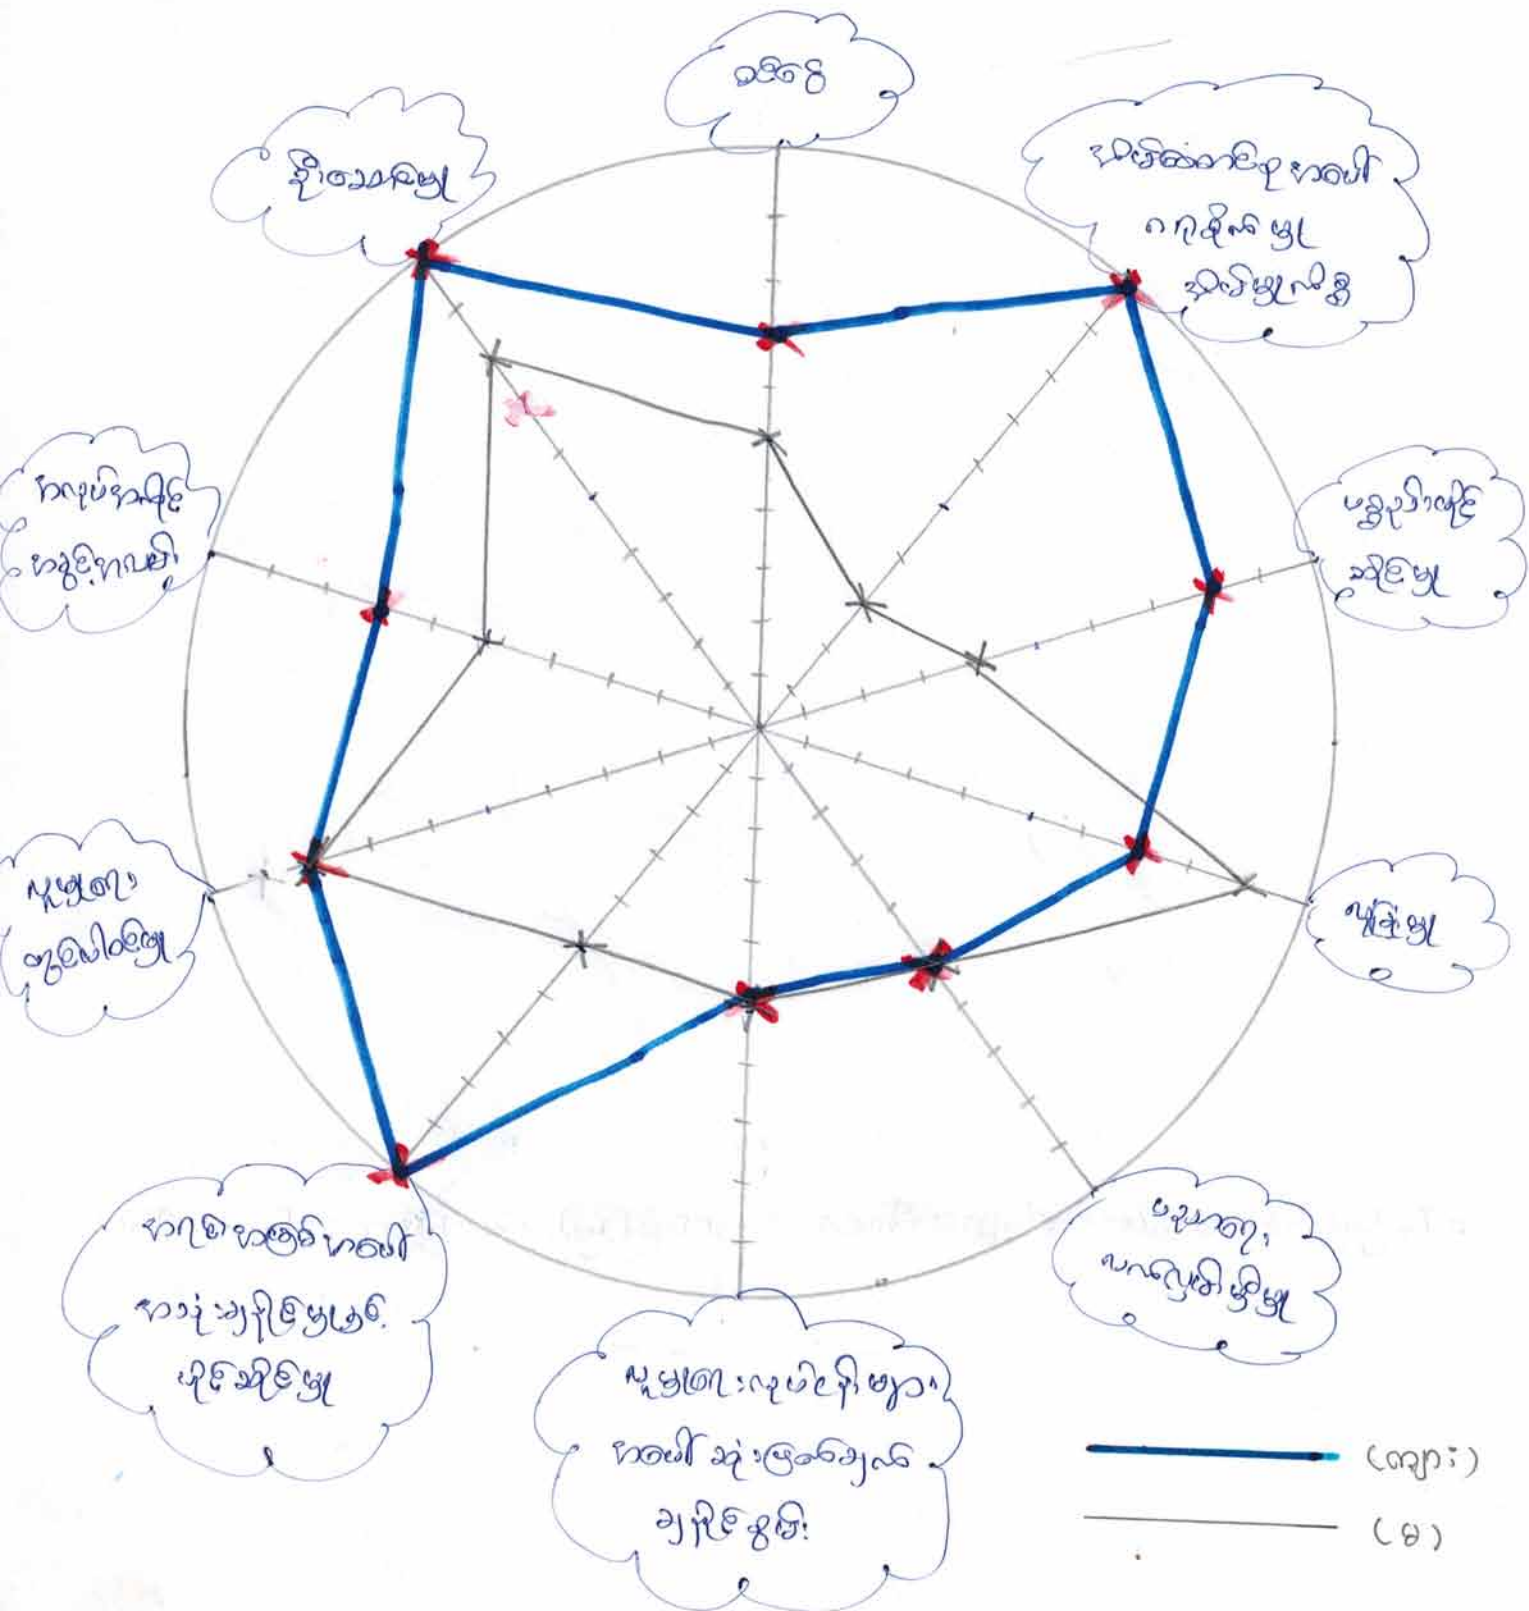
ပညာရေး

ဦးဆောင်မှု

အိမ်ထောင်စုအတွက် ဝင်ငွေရှာ ဖွေခြင်း

ကျန်းမာရေး

လုံခြုံမှု

မိသားစု ဆုံးဖြတ်ချက်ချမှု

လူမှုရေး လုပ်ငန်းများ အတွက် ရွေးချယ်ခြင်း

အခွင့်အရေး ရရှိမှု

လူမှုရေး ပူးပေါင်းမှု

အလုပ်အကိုင် အခွင့်အလမ်း

(ကျား)

(မ)